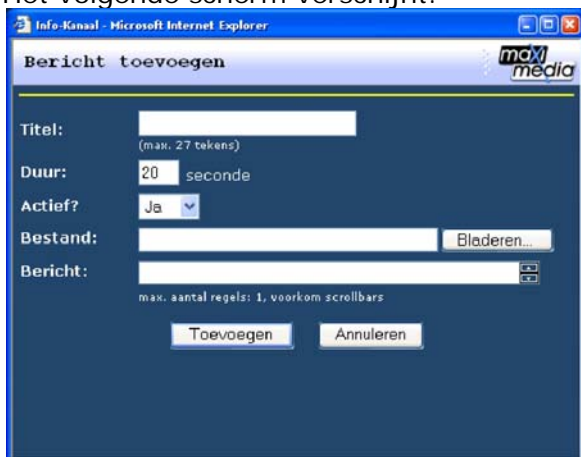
Het volgende scherm verschijnt:

Info-Kanaal - Microsoft Internet Explorer

Bericht toevoegen

maxi media

Titel:

(max. 27 tekens)

Duur: 20 seconde

Actief? Ja

Bestand: Bladeren...

Bericht:

max. aantal regels: 1, voorkom scrollbars

Toevoegen Annuleren